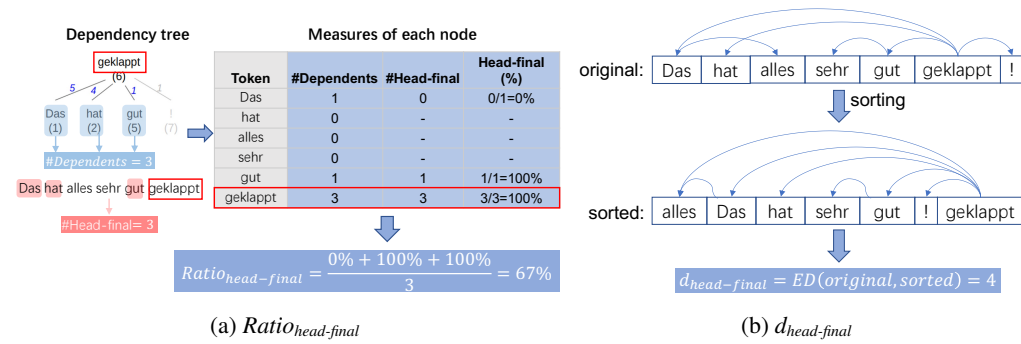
Dependency tree

geklappt
(6)

5 4 1 1

Das
(1)

hat
(2)

gut
(5)

!
(7)

$\#Dependents = 3$

Das hat alles sehr gut geklappt

$\#Head\text{-}final = 3$

Measures of each node

| Token | #Dependents | #Head-final | Head-final (%) |
|---|---|---|---|
| Das | 1 | 0 | 0/1=0% |
| hat | 0 | - | - |
| alles | 0 | - | - |
| sehr | 0 | - | - |
| gut | 1 | 1 | 1/1=100% |
| geklappt | 3 | 3 | 3/3=100% |

$Ratio_{head-final} = \frac{0\% + 100\% + 100\%}{3} = 67\%$

(a) $Ratio_{head\text{-}final}$

original: Das hat alles sehr gut geklappt !

sorting

sorted: alles Das hat sehr gut ! geklappt

$d_{head-final} = ED(original, sorted) = 4$

(b) $d_{head\text{-}final}$